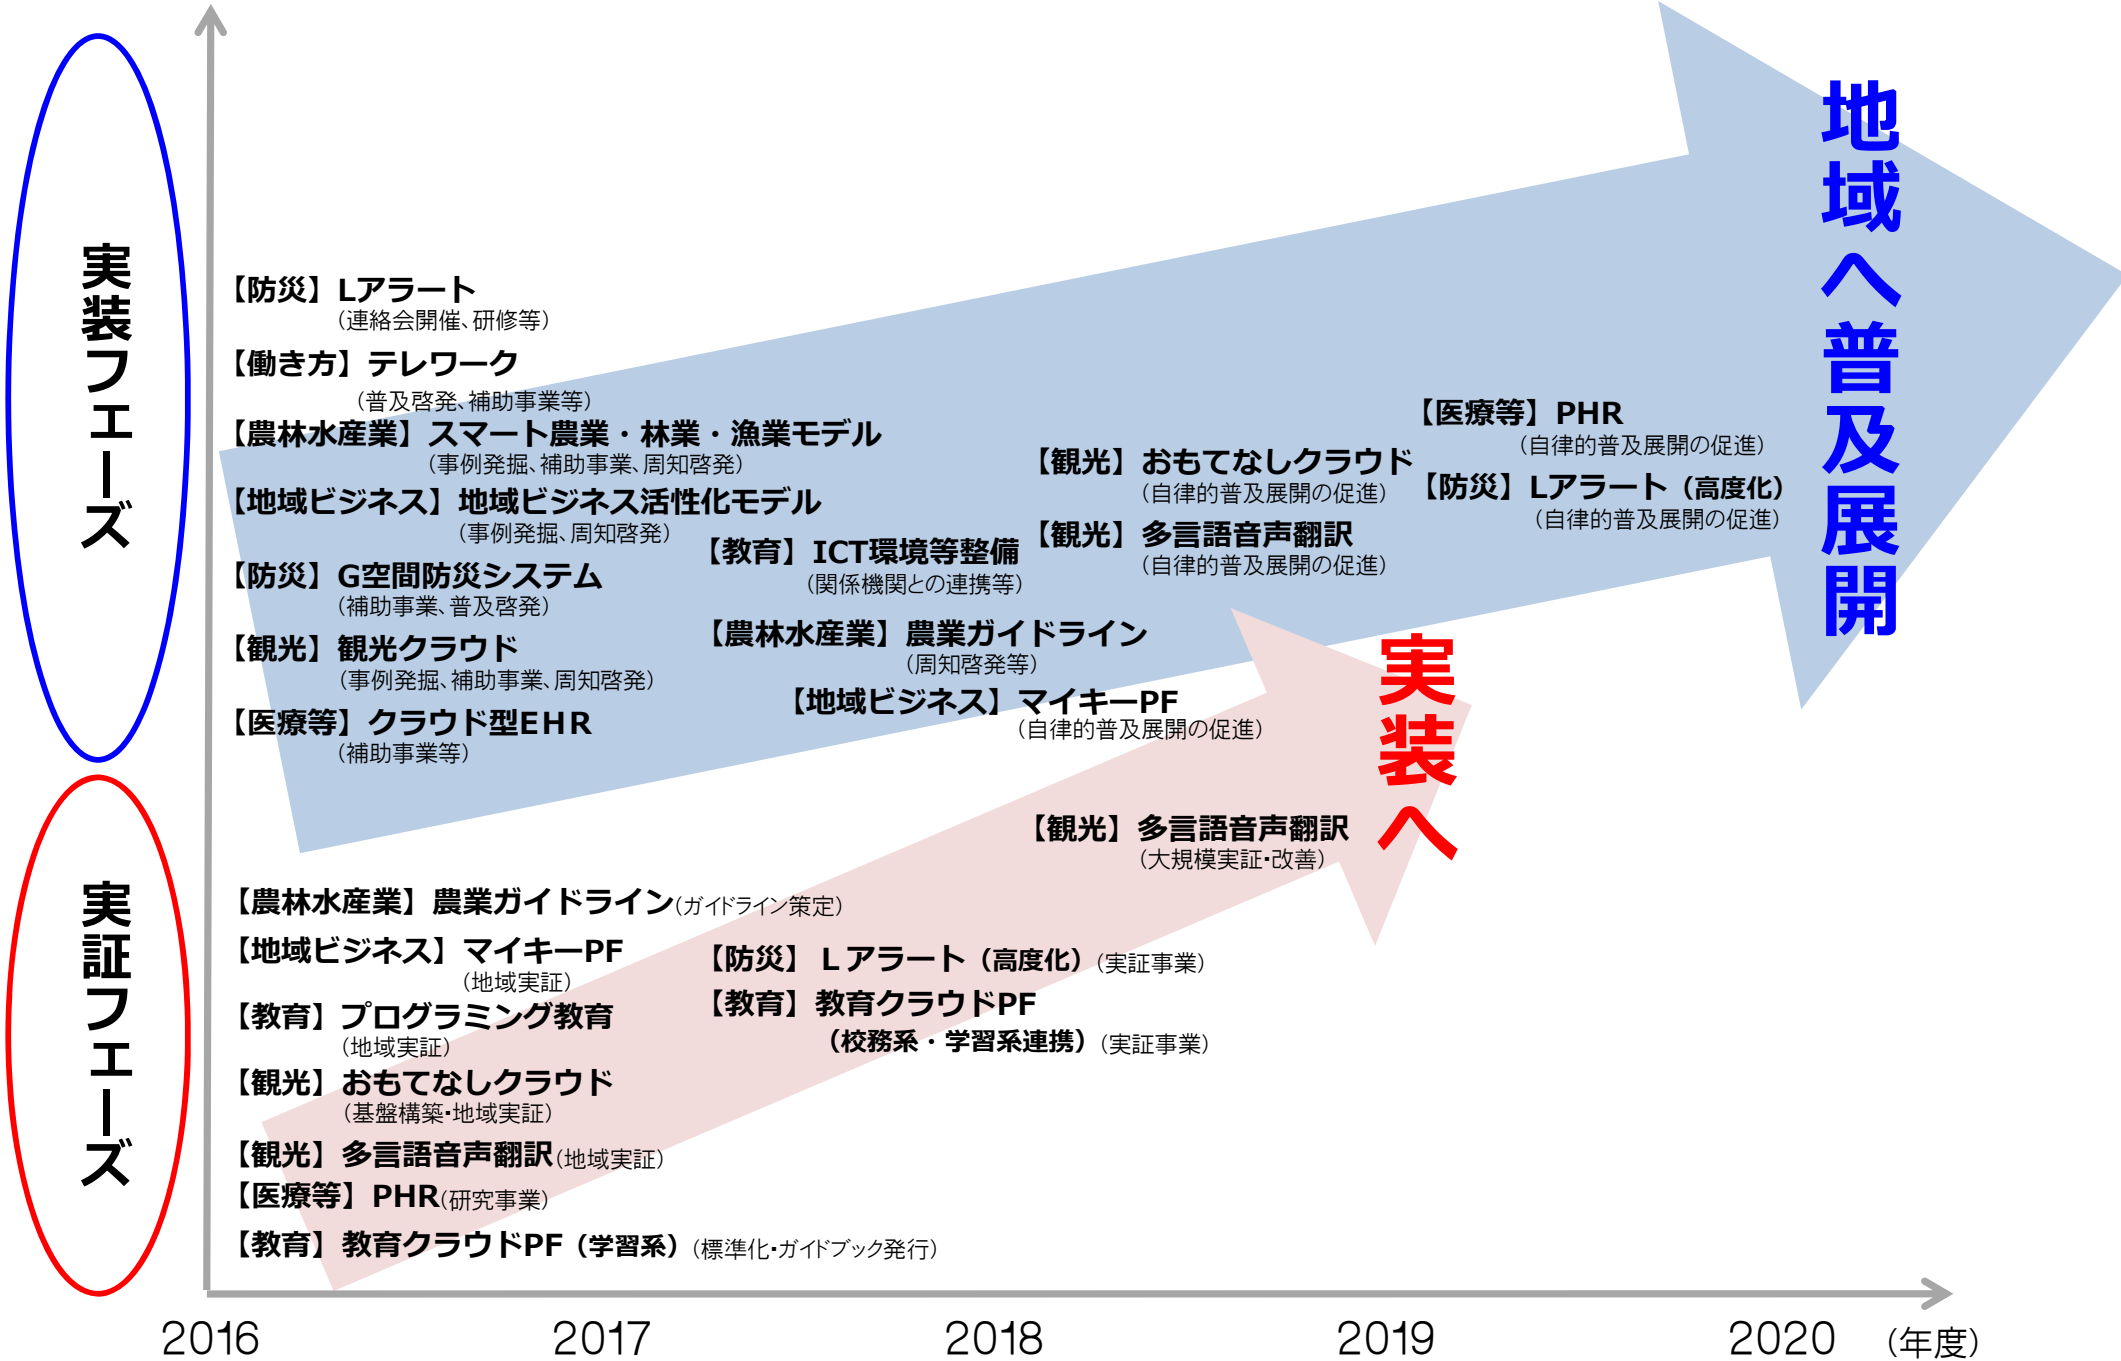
実装フェーズ

【防災】Lアラート
（連絡会開催、研修等）
【働き方】テレワーク
（普及啓発、補助事業等）
【農林水産業】スマート農業・林業・漁業モデル
（事例発掘、補助事業、周知啓発）
【地域ビジネス】地域ビジネス活性化モデル
（事例発掘、周知啓発）
【防災】G空間防災システム
（補助事業、普及啓発）
【観光】観光クラウド
（事例発掘、補助事業、周知啓発）
【医療等】クラウド型EHR
（補助事業等）

【教育】ICT環境等整備
（関係機関との連携等）
【農林水産業】農業ガイドライン
（周知啓発等）
【地域ビジネス】マイキーPF
（自律的普及展開の促進）

【観光】おもてなしクラウド
（自律的普及展開の促進）
【観光】多言語音声翻訳
（自律的普及展開の促進）

【医療等】PHR
（自律的普及展開の促進）
【防災】Lアラート（高度化）
（自律的普及展開の促進）

地域へ普及展開

実装へ

【観光】多言語音声翻訳
（大規模実証･改善）

実証フェーズ

【農林水産業】農業ガイドライン（ガイドライン策定）
【地域ビジネス】マイキーPF
（地域実証）
【教育】プログラミング教育
（地域実証）
【観光】おもてなしクラウド
（基盤構築･地域実証）
【観光】多言語音声翻訳（地域実証）
【医療等】PHR（研究事業）
【教育】教育クラウドPF（学習系）（標準化･ガイドブック発行）

【防災】Ｌアラート（高度化）（実証事業）
【教育】教育クラウドPF
（校務系・学習系連携）（実証事業）

2016
2017
2018
2019
2020
（年度）